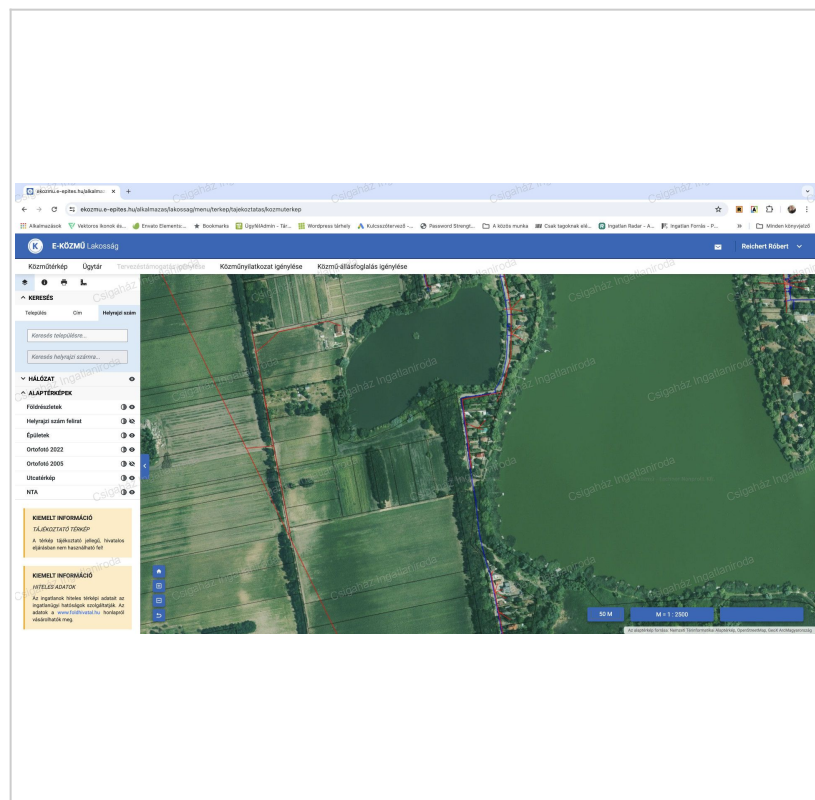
ekozmu.e-epites.hu/alkalmaz ×

ekozmu.e-epites.hu/alkalmazas/lakossag/menu/terkep/tajekoztatas/kozmuterkep

Alkalmazások | Vektoros ikonok és... | Envato Elements:... | Bookmarks | ÜgyfélAdmin - Tár... | Wordpress tárhely | Kulcsszótervező -... | Password Strengt... | A közös munka | Csak tagoknak elé... | Ingatlan Radar - A... | Ingatlan Fornás - P... | Minden könyvjelző

E-KÖZMŰ Lakosság

Reichert Róbert

Közműtérkép | Ügytár | Tervezéstámogatás igénylése | Közműnyilatkozat igénylése | Közmű-állásfoglalás igénylése

KERESÉS

Település | Cím | Helyrajzi szám

Keresés településre...

Keresés helyrajzi számra...

HÁLÓZAT

ALAPTÉRKÉPEK

Földrészletek

Helyrajzi szám felirat

Épületek

Ortofotó 2022

Ortofotó 2005

Utcatérkép

NTA

KIEMELT INFORMÁCIÓ
TÁJÉKOZTATÓ TÉRKÉP
A térkép tájékoztató jellegű, hivatalos eljárásban nem használható fel!

KIEMELT INFORMÁCIÓ
HITELES ADATOK
Az ingatlanok hiteles térképi adatait az ingatlanügyi hatóságok szolgáltatják. Az adatok a www.foldhivatal.hu honlapról vásárolhatók meg.

50 M | M = 1 : 2500

Az alaptérkép forrása: Nemzeti Térinformatikai Alaprendszer, OpenStreetMap, Esri ArcMagyarország

Csigaház Ingatlaniroda